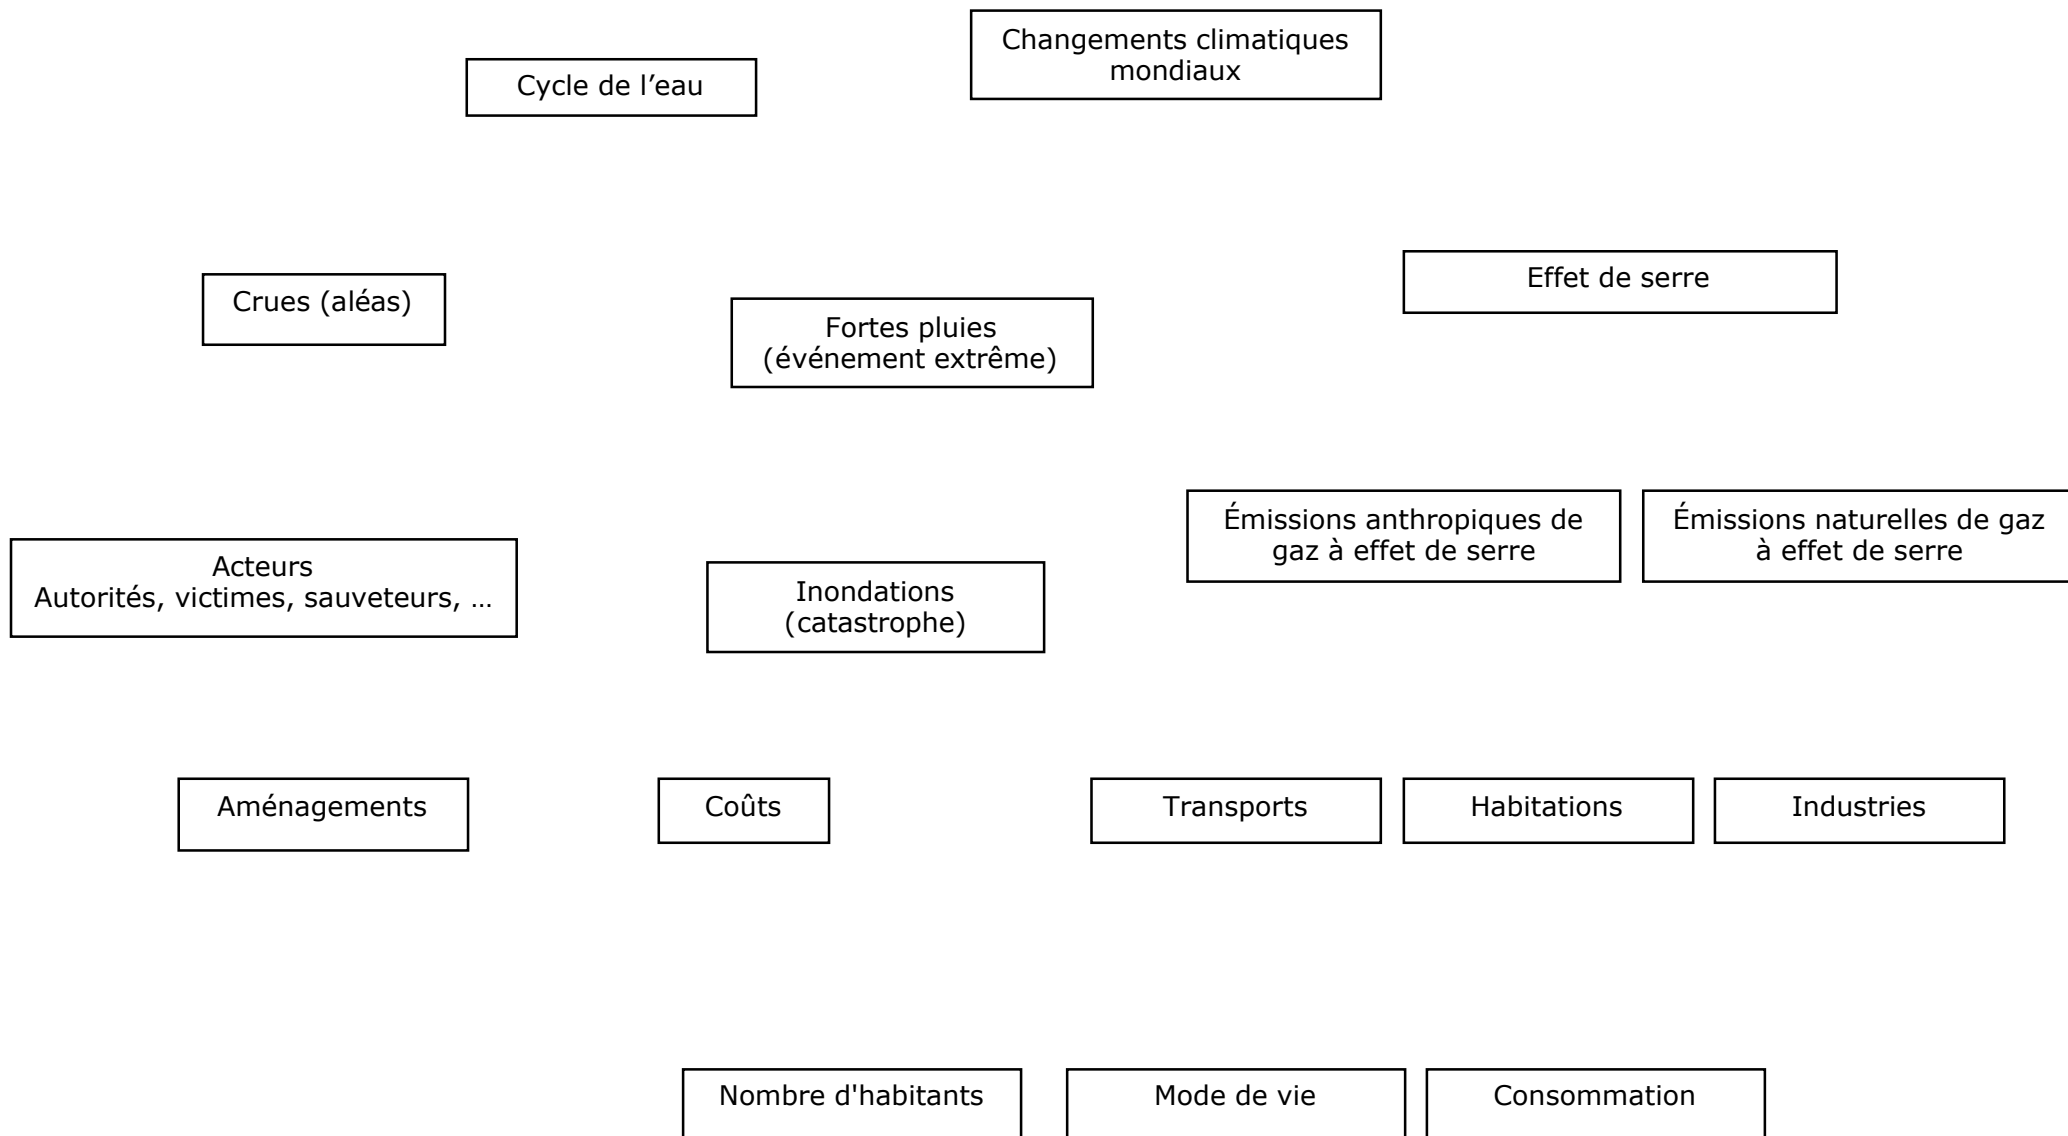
Changements climatiques mondiaux

Cycle de l’eau

Effet de serre

Crues (aléas)

Fortes pluies (événement extrême)

Émissions anthropiques de gaz à effet de serre

Émissions naturelles de gaz à effet de serre

Acteurs
Autorités, victimes, sauveteurs, …

Inondations (catastrophe)

Aménagements

Coûts

Transports

Habitations

Industries

Nombre d'habitants

Mode de vie

Consommation